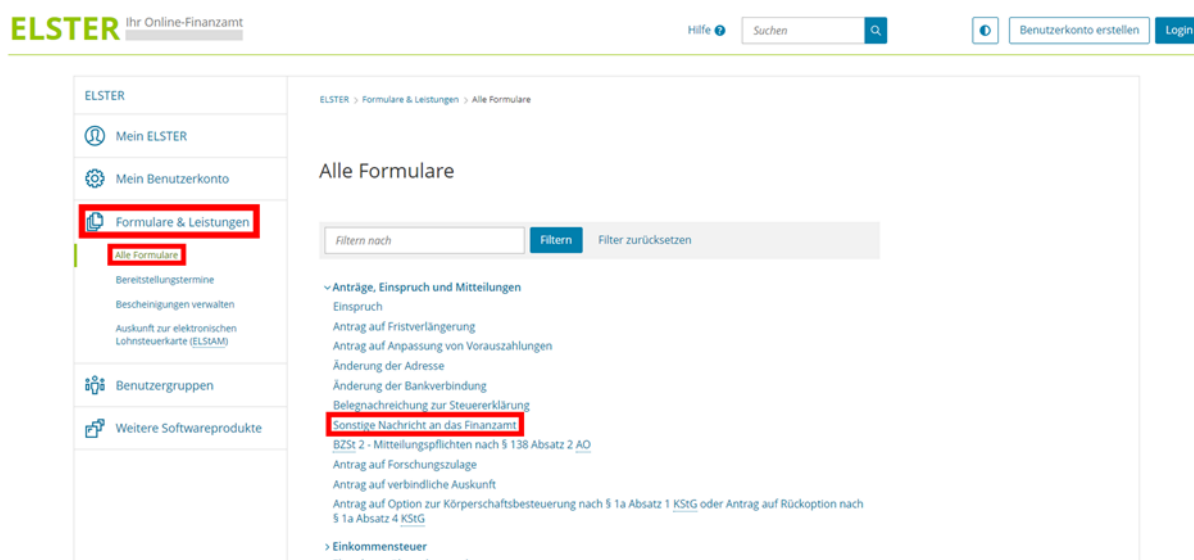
ELSTER Ihr Online-Finanzamt

Hilfe Suchen Benutzerkonto erstellen Login

ELSTER

Mein ELSTER

Mein Benutzerkonto

Formulare & Leistungen

Alle Formulare

Bereitstellungstermine

Bescheinigungen verwalten

Auskunft zur elektronischen Lohnsteuerkarte (ELStAM)

Benutzergruppen

Weitere Softwareprodukte

ELSTER > Formulare & Leistungen > Alle Formulare

Alle Formulare

Filtern nach Filtern Filter zurücksetzen

Anträge, Einspruch und Mitteilungen

Einspruch

Antrag auf Fristverlängerung

Antrag auf Anpassung von Vorauszahlungen

Änderung der Adresse

Änderung der Bankverbindung

Belegnachreichung zur Steuererklärung

Sonstige Nachricht an das Finanzamt

BZSt 2 - Mitteilungspflichten nach § 138 Absatz 2 AO

Antrag auf Forschungszulage

Antrag auf verbindliche Auskunft

Antrag auf Option zur Körperschaftsbesteuerung nach § 1a Absatz 1 KStG oder Antrag auf Rückoption nach § 1a Absatz 4 KStG

Einkommensteuer